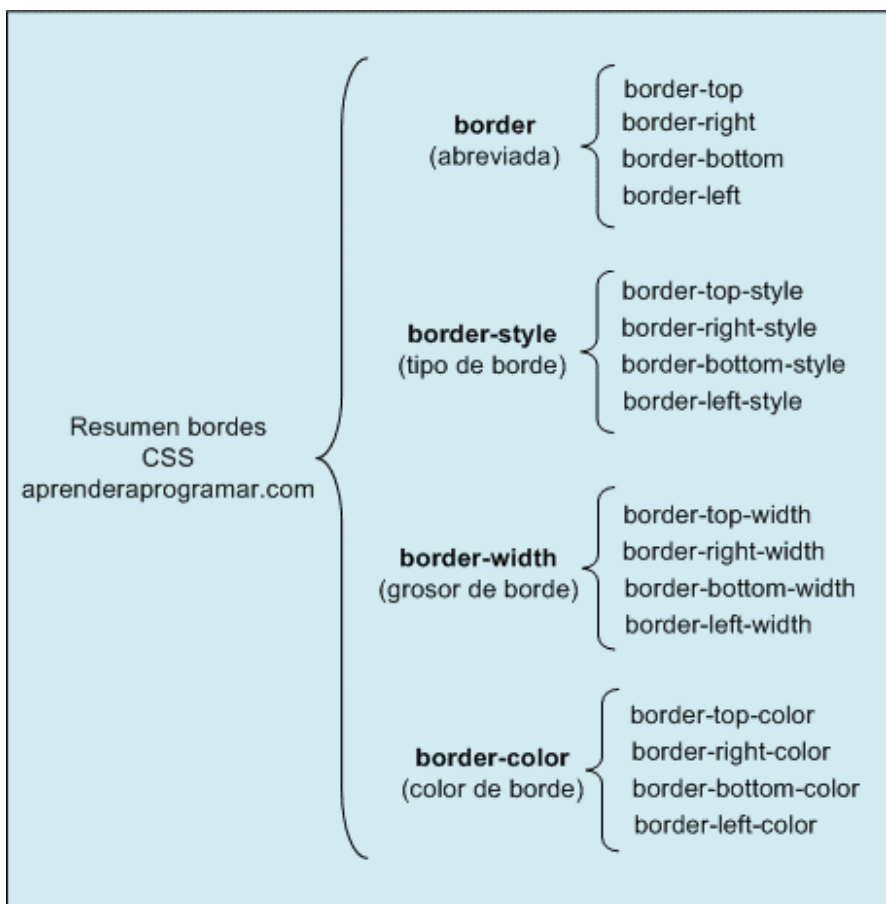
Resumen bordes
CSS
aprenderaprogramar.com

**border**
(abreviada)

border-top
border-right
border-bottom
border-left

**border-style**
(tipo de borde)

border-top-style
border-right-style
border-bottom-style
border-left-style

**border-width**
(grosor de borde)

border-top-width
border-right-width
border-bottom-width
border-left-width

**border-color**
(color de borde)

border-top-color
border-right-color
border-bottom-color
border-left-color